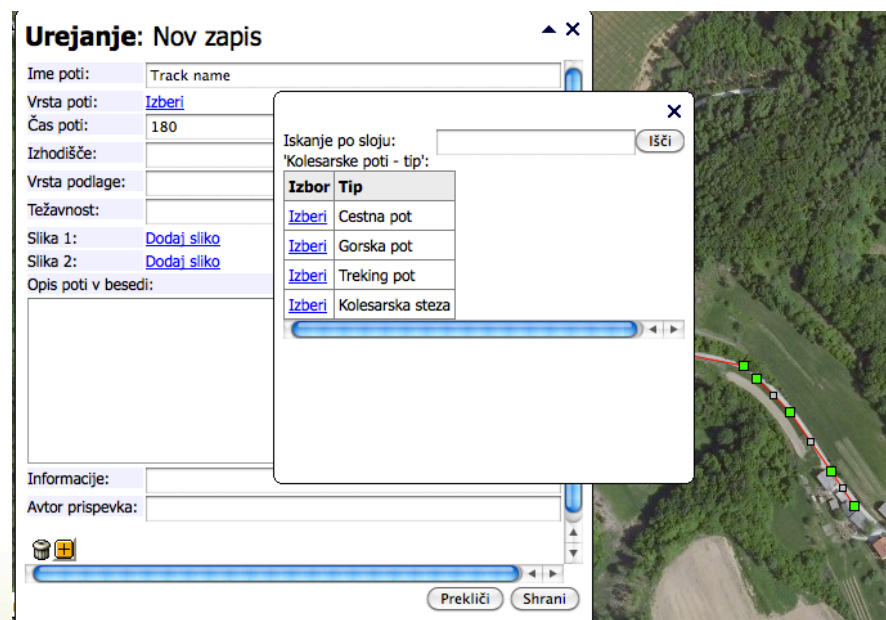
**Urejanje**: Nov zapis

Ime poti: Track name
Vrsta poti: Izberi
Čas poti: 180
Izhodišče:
Vrsta podlage:
Težavnost:
Slika 1: Dodaj sliko
Slika 2: Dodaj sliko
Opis poti v besedi:

Informacije:
Avtor prispevka:

Prekliči Shrani

Iskanje po sloju: 'Kolesarske poti - tip': Išči

| Izbor | Tip |
|---|---|
| Izberi | Cestna pot |
| Izberi | Gorska pot |
| Izberi | Treking pot |
| Izberi | Kolesarska steza |